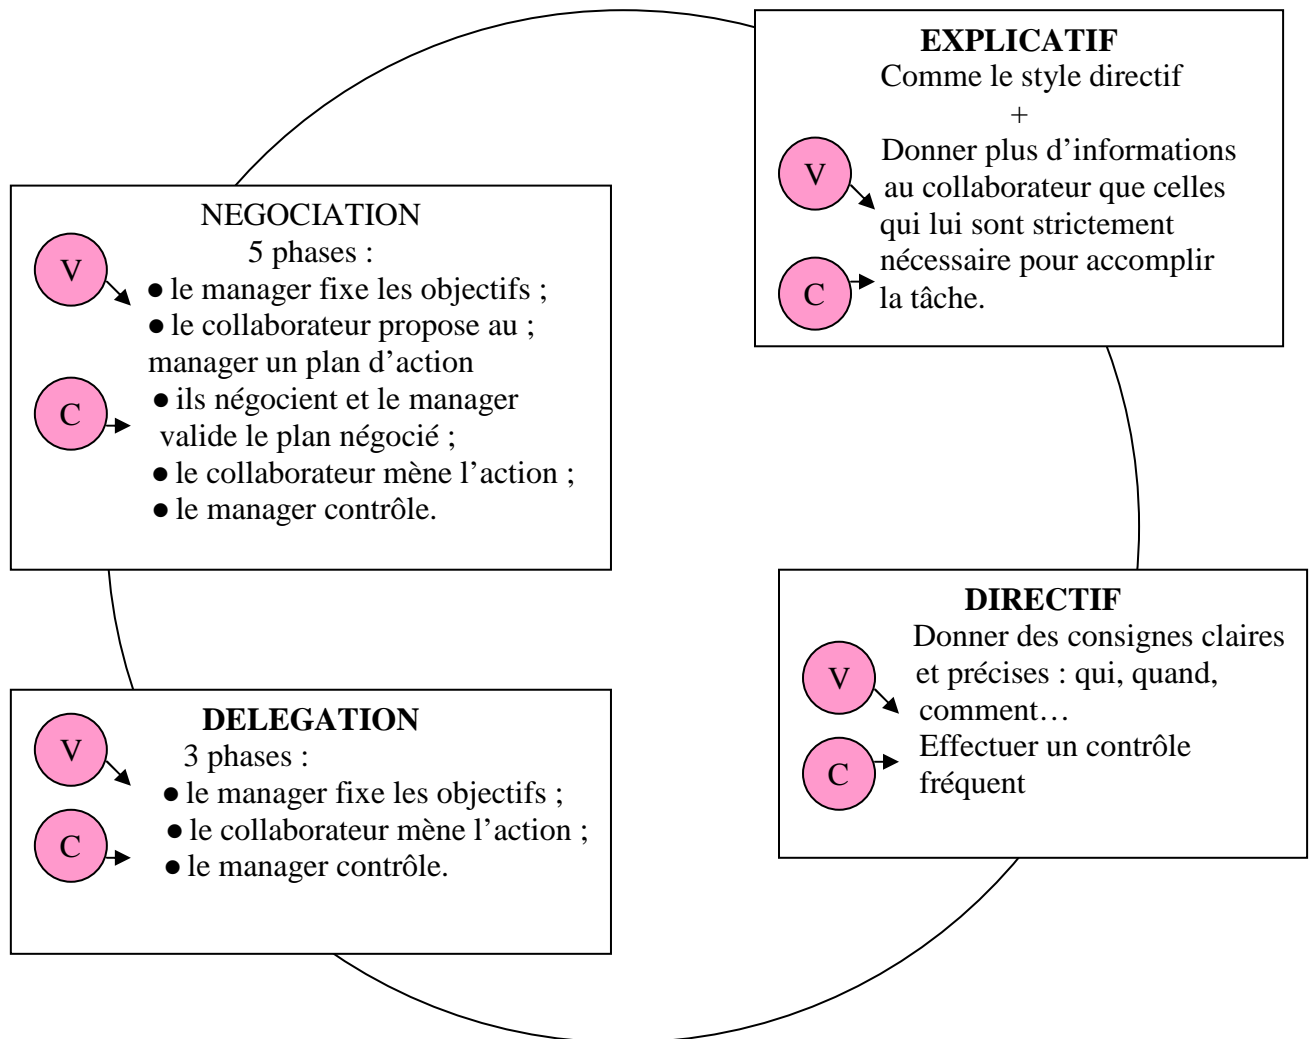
EXPLICATIF
Comme le style directif
+
V
Donner plus d'informations au collaborateur que celles qui lui sont strictement nécessaire pour accomplir
C
la tâche.

NEGOCIATION
5 phases :
V
● le manager fixe les objectifs ;
● le collaborateur propose au ; manager un plan d'action
C
● ils négocient et le manager valide le plan négocié ;
● le collaborateur mène l'action ;
● le manager contrôle.

DIRECTIF
V
Donner des consignes claires et précises : qui, quand, comment…
C
Effectuer un contrôle fréquent

DELEGATION
V
3 phases :
● le manager fixe les objectifs ;
C
● le collaborateur mène l'action ;
● le manager contrôle.